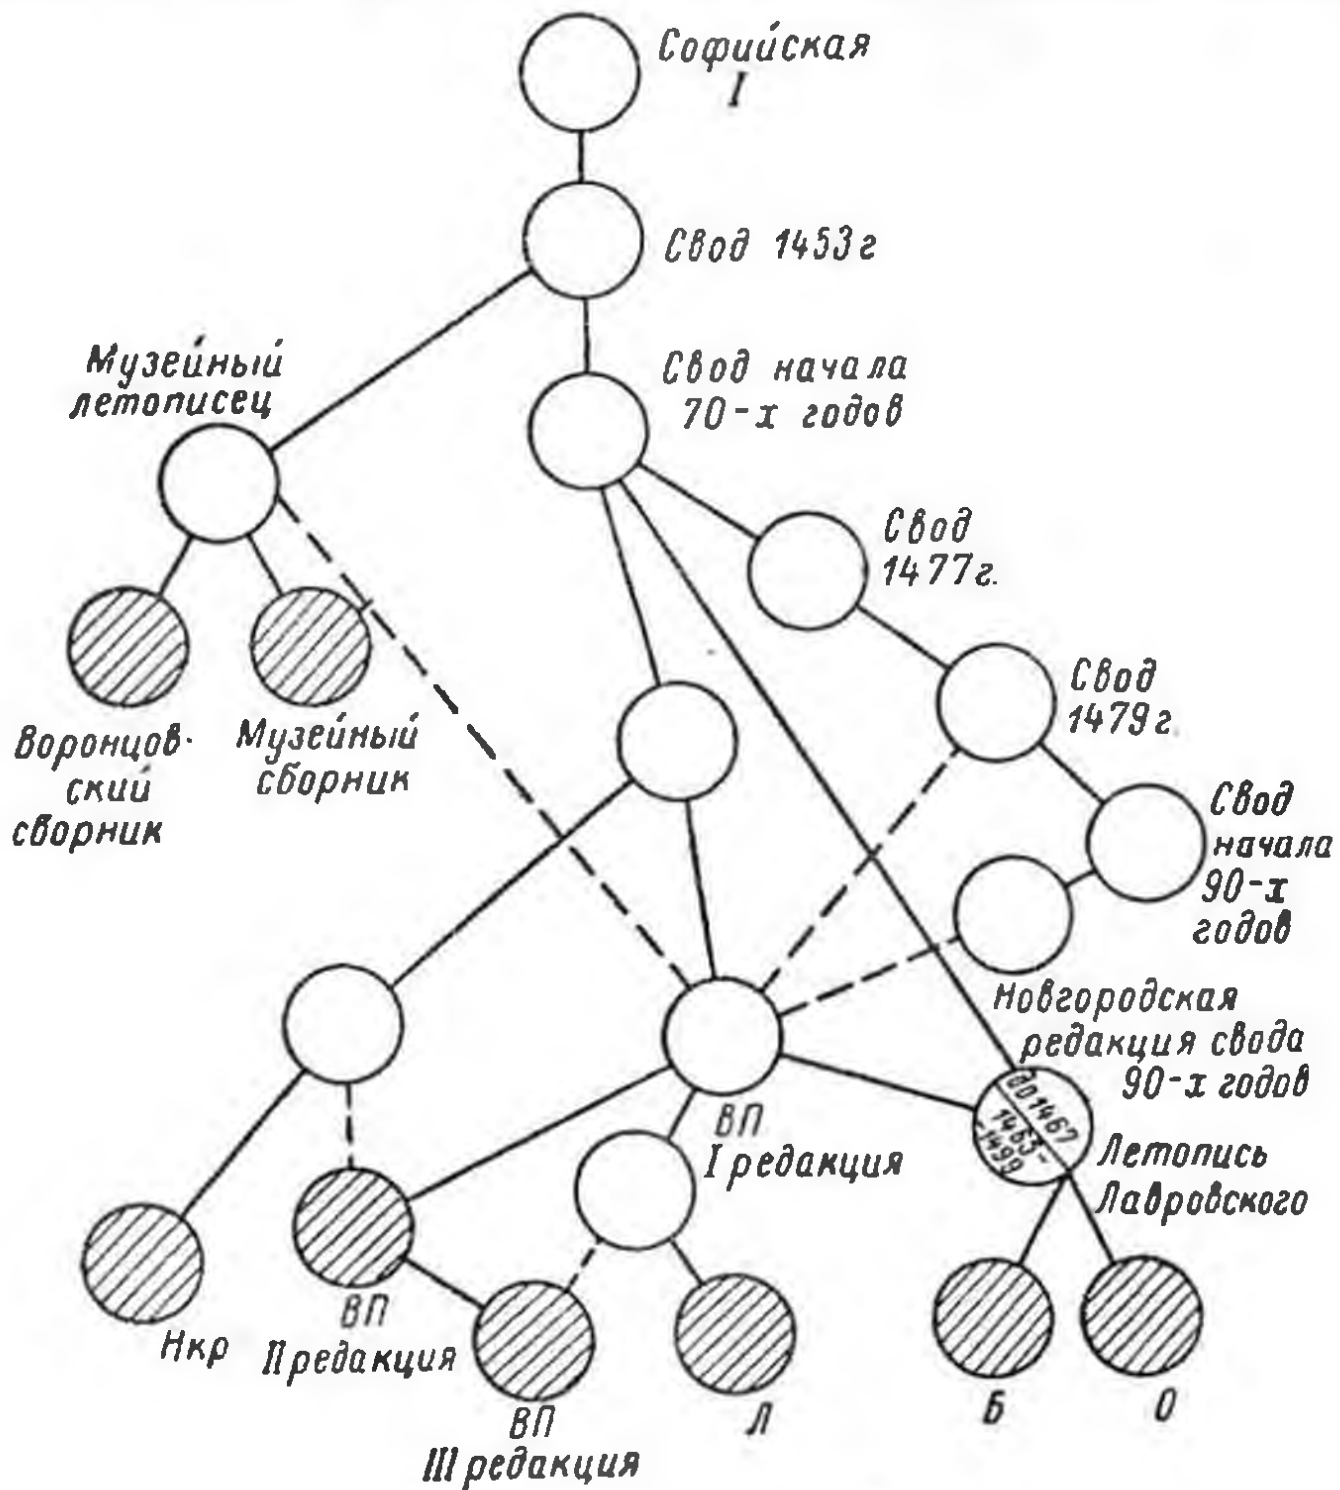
Софийская I

Свод 1453 г

Музейный летописец

Свод начала 70-х годов

Свод 1477 г.

Свод 1479 г.

Свод начала 90-х годов

Воронцовский сборник

Музейный сборник

Новгородская редакция свода 90-х годов

до 1467

1453-1499

Летопись Лавровского

ВП I редакция

Нкр

ВП II редакция

ВП III редакция

Л

Б

О